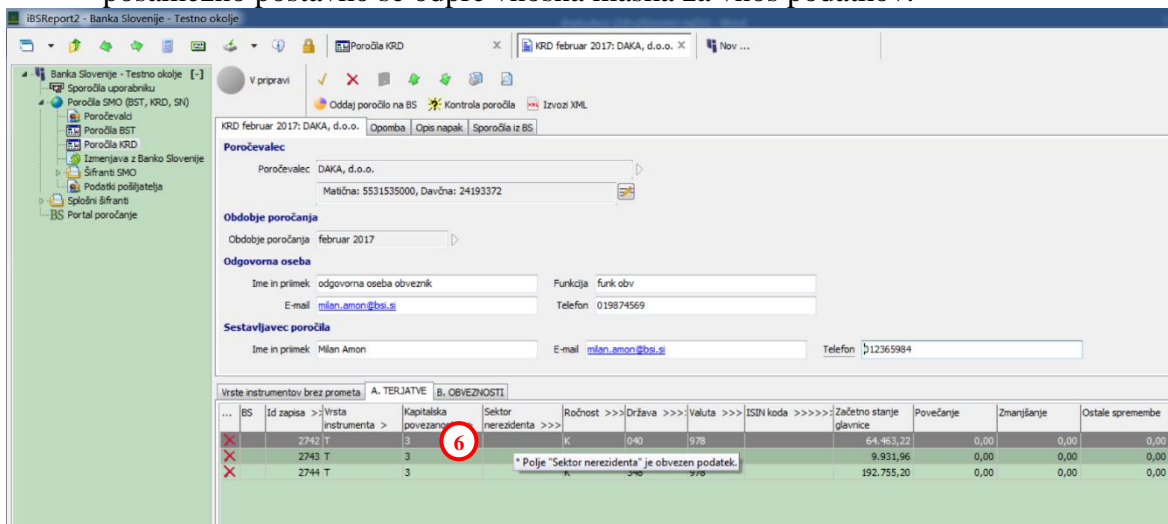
postavilo se odpre vnosna maska za vnos podatkov.

iBSReport2 - Banka Slovenije - Testno okolje

Poročila KRD
KRD februar 2017: DAKA, d.o.o.
Nov ...

Banka Slovenije - Testno okolje [-]
Sporočila uporabniku
Poročila SMO (BST, KRD, SN)
Poročevalci
Poročila BST
Poročila KRD
Izmenjava z Banko Slovenije
Šifranti SMO
Podatki pošiljatelja
Splošni šifranti
Portal poročanje

V pripravi
Oddaj poročilo na BS
Kontrola poročila
Izvozi XML

KRD februar 2017: DAKA, d.o.o.
Opomba
Opis napak
Sporočila iz BS

Poročevalec
Poročevalec DAKA, d.o.o.
Matična: 5531535000, Davčna: 24193372

Obdobje poročanja
Obdobje poročanja februar 2017

Odgovorna oseba
Ime in priimek odgovorna oseba obveznik
Funkcija funk obv
E-mail milan.amon@bsi.si
Telefon 019874569

Sestavljavec poročila
Ime in priimek Milan Amon
E-mail milan.amon@bsi.si
Telefon 012365984

Vrste instrumentov brez prometa
A. TERJATVE
B. OBVEZNOSTI

| ... | BS | Id zapisa >> | Vrsta instrumenta > | Kapitalska povezano | Sektor nerezidenta >>> | Ročnost >>> | Država >>> | Valuta >>> | ISIN koda >>>>>> | Začetno stanje glavnice | Povečanje | Zmanjšanje | Ostale spremembe |
|---|---|---|---|---|---|---|---|---|---|---|---|---|---|
| X | | 2742 | T | 3 | | K | 040 | 978 | | 64.463,22 | 0,00 | 0,00 | 0,00 |
| X | | 2743 | T | 3 | | | | | | 9.931,96 | 0,00 | 0,00 | 0,00 |
| X | | 2744 | T | 3 | | K | 348 | 978 | | 192.755,20 | 0,00 | 0,00 | 0,00 |

6

* Polje "Sektor nerezidenta" je obvezen podatek.